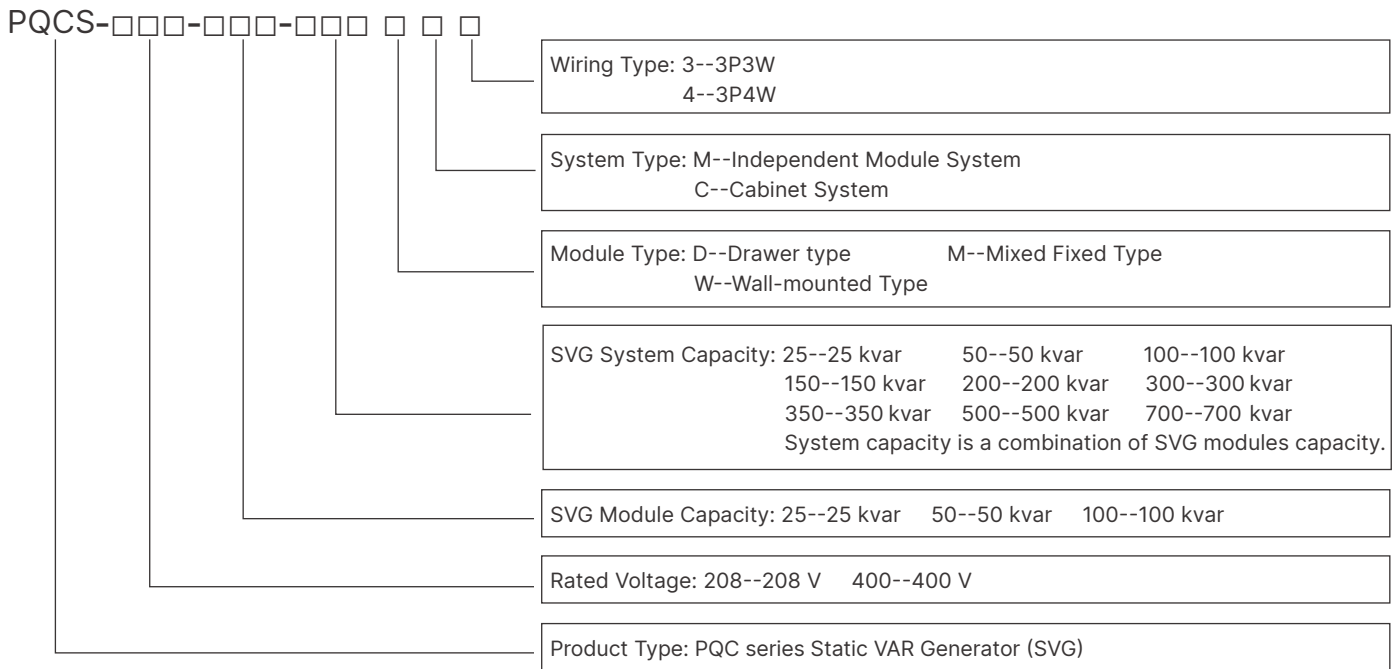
PQCS-□□□-□□□-□□□ □ □ □

Wiring Type: 3--3P3W
4--3P4W

System Type: M--Independent Module System
C--Cabinet System

Module Type: D--Drawer type M--Mixed Fixed Type
W--Wall-mounted Type

SVG System Capacity: 25--25 kvar 50--50 kvar 100--100 kvar
150--150 kvar 200--200 kvar 300--300 kvar
350--350 kvar 500--500 kvar 700--700 kvar
System capacity is a combination of SVG modules capacity.

SVG Module Capacity: 25--25 kvar 50--50 kvar 100--100 kvar

Rated Voltage: 208--208 V 400--400 V

Product Type: PQC series Static VAR Generator (SVG)